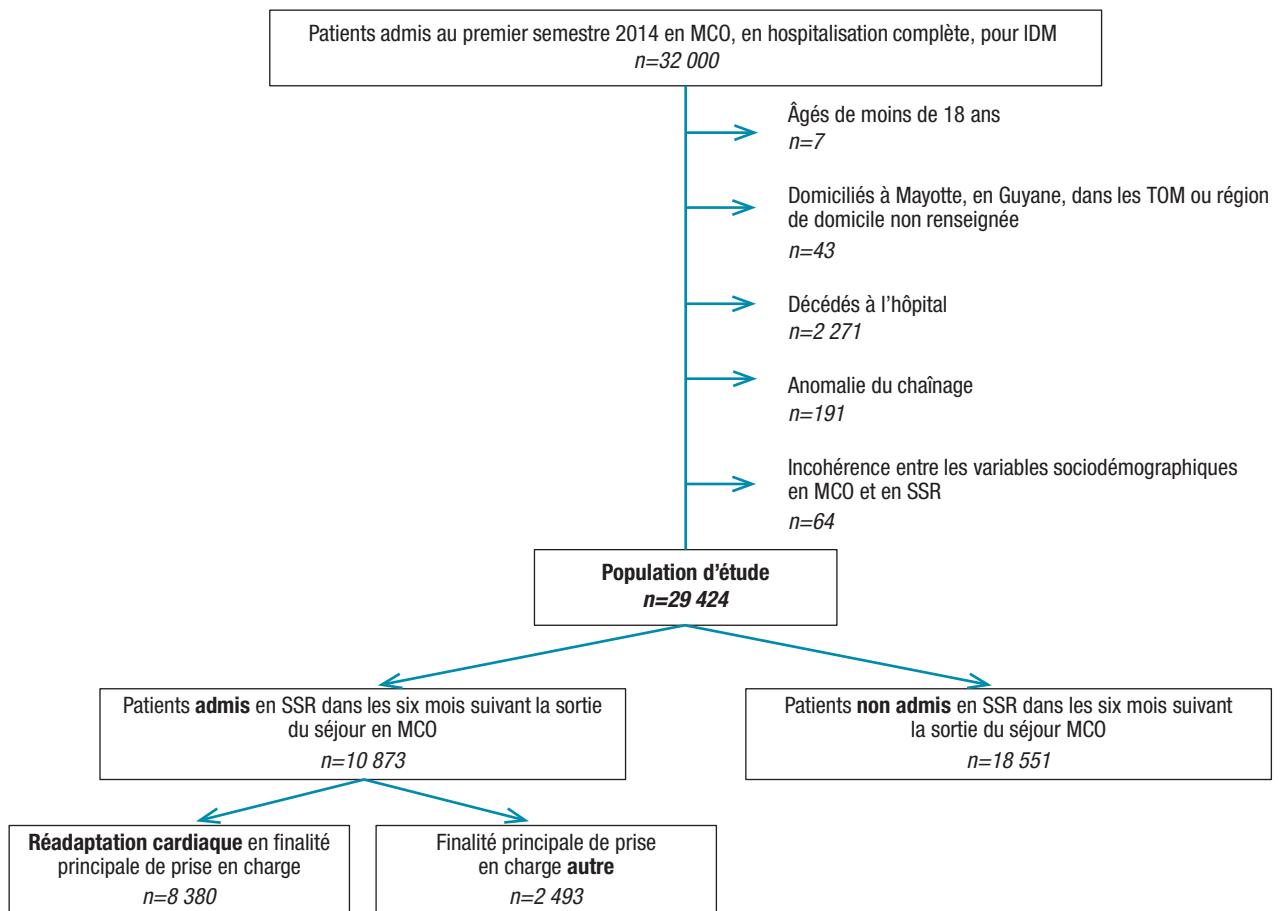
Patients admis au premier semestre 2014 en MCO, en hospitalisation complète, pour IDM
n=32 000

Âgés de moins de 18 ans
n=7

Domiciliés à Mayotte, en Guyane, dans les TOM ou région de domicile non renseignée
n=43

Décédés à l'hôpital
n=2 271

Anomalie du chaînage
n=191

Incohérence entre les variables sociodémographiques en MCO et en SSR
n=64

Population d'étude
n=29 424

Patients admis en SSR dans les six mois suivant la sortie du séjour en MCO
n=10 873

Patients non admis en SSR dans les six mois suivant la sortie du séjour MCO
n=18 551

Réadaptation cardiaque en finalité principale de prise en charge
n=8 380

Finalité principale de prise en charge autre
n=2 493